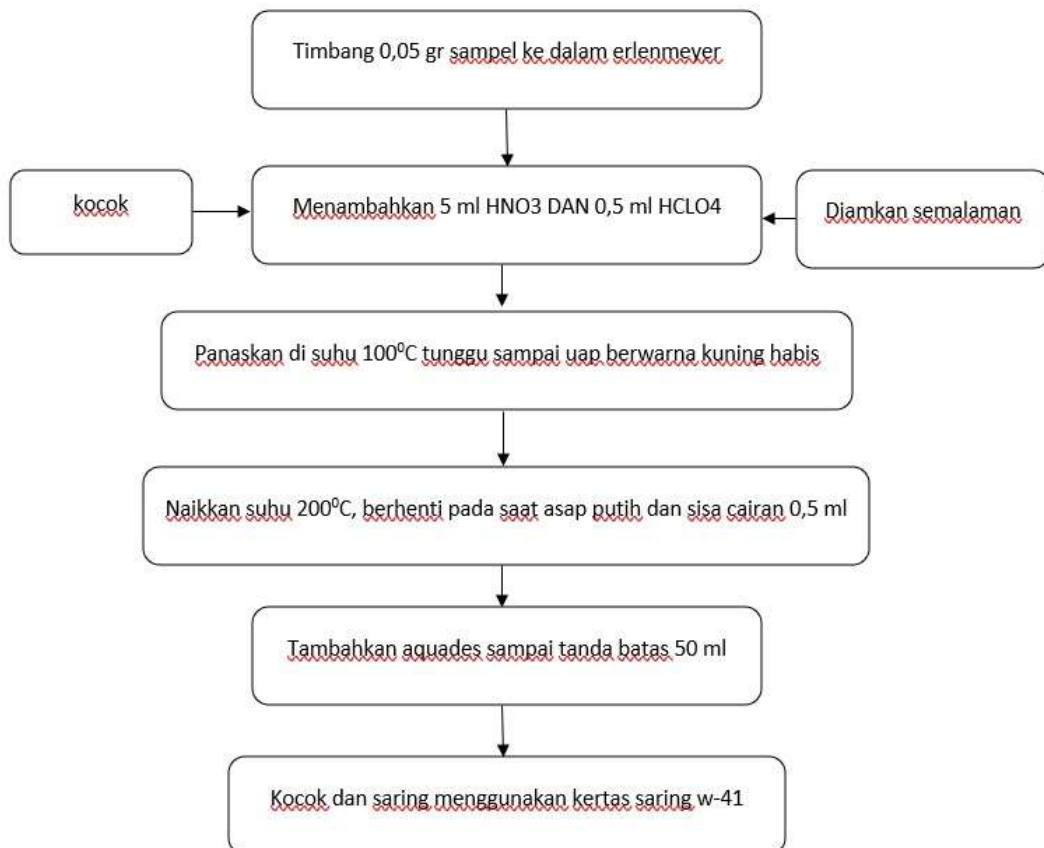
Timbang 0,05 gr sampel ke dalam erlenmeyer

kocok

Menambahkan 5 ml HNO3 DAN 0,5 ml HCLO4

Diamkan semalaman

Panaskan di suhu $100^0$C tunggu sampai uap berwarna kuning habis

Naikkan suhu $200^0$C, berhenti pada saat asap putih dan sisa cairan 0,5 ml

Tambahkan aquades sampai tanda batas 50 ml

Kocok dan saring menggunakan kertas saring w-41